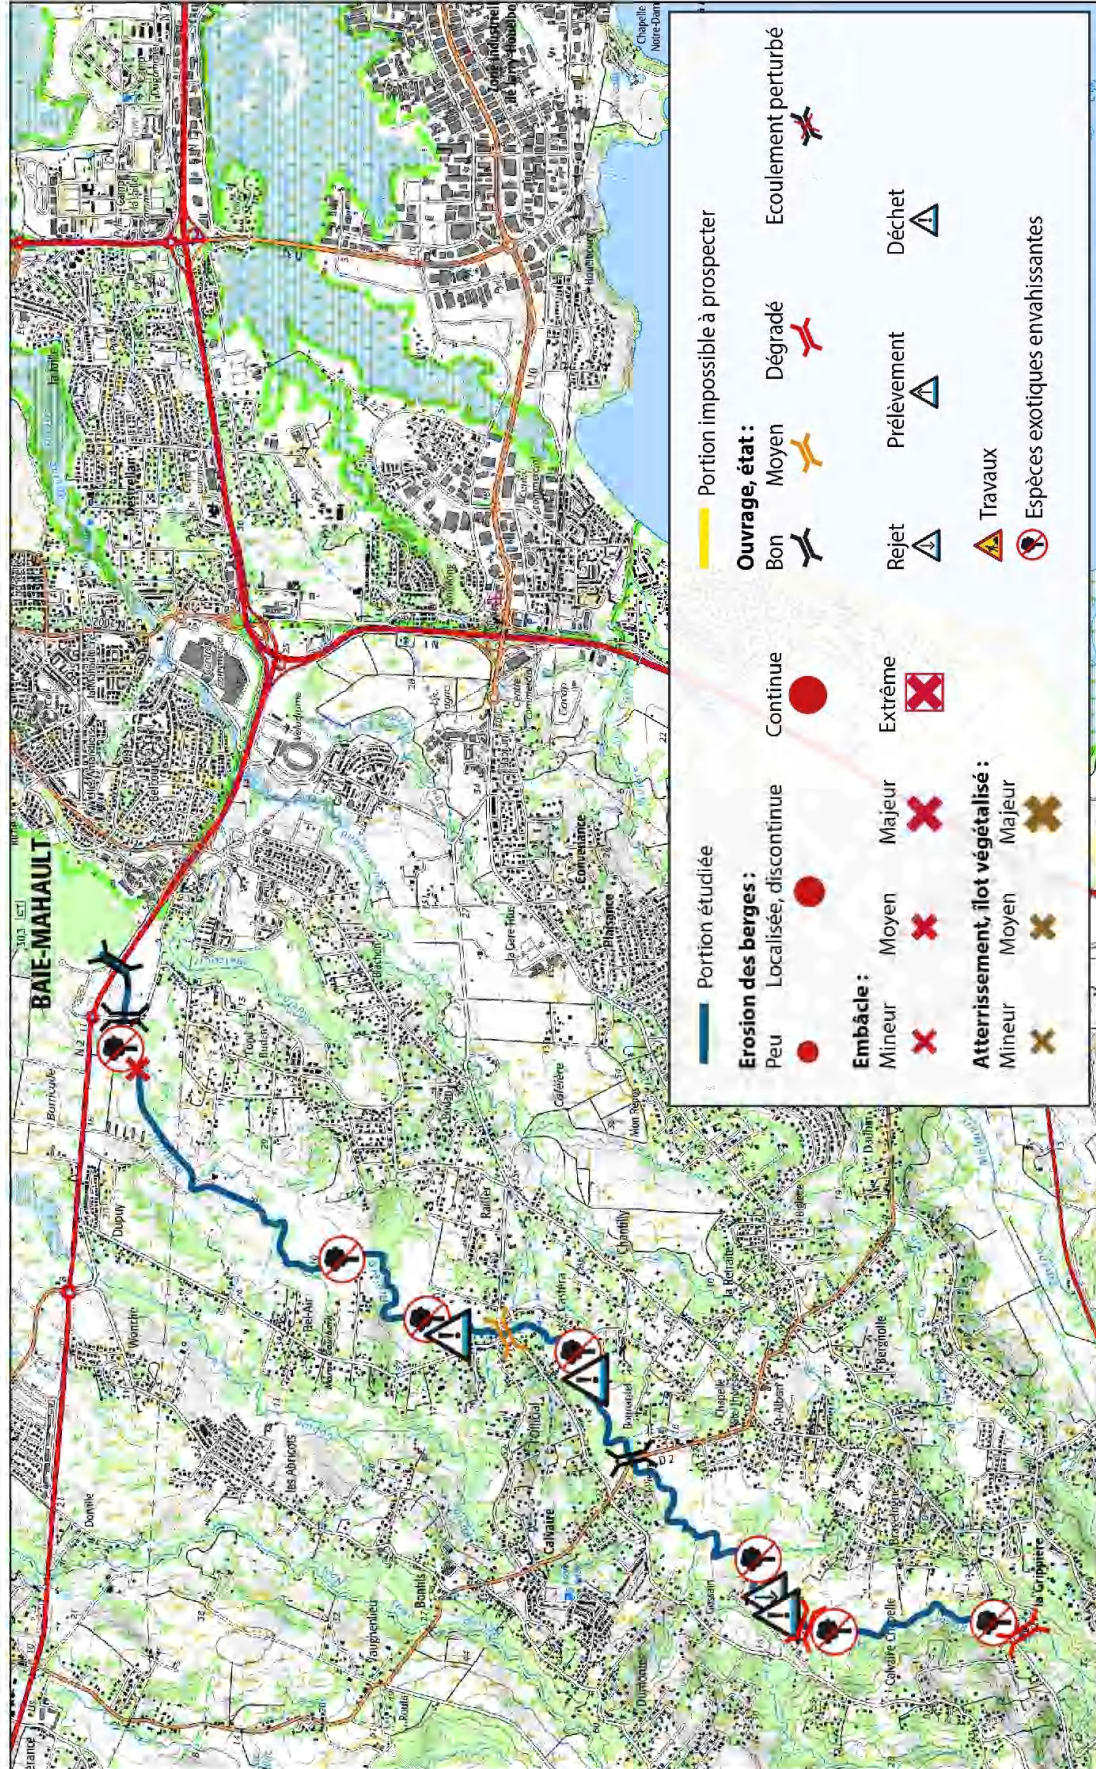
BAIE-MAHAULT

Portion étudiée

Portion impossible à prospecter

Erosion des berges :
Peu
Localisée, discontinue
Continue

Embâcle :
Mineur
Moyen
Majeur
Extrême

Atterrissement, îlot végétalisé :
Mineur
Moyen
Majeur

Ouvrage, état :
Bon
Moyen
Dégradé
Ecoulement perturbé

Rejet
Prélèvement
Déchet

Travaux

Espèces exotiques envahissantes

Zone Industrielle de Jarry-Houelbourg
Destrellan
Convenance
Plaisance
La Gare Hue
Calvaire
Dupuy
Moncrif
Bel-Air
Les Abricots
Boutis
Vaugherlieu
Calvaire Gripelle
La Grippière
Raiffer
Chantilly
La Retraite
Bergerolle
Chapelle Notre-Dame
Mon Repos
Donville
Vélodrome
N 2
N 1
N 10
D 2